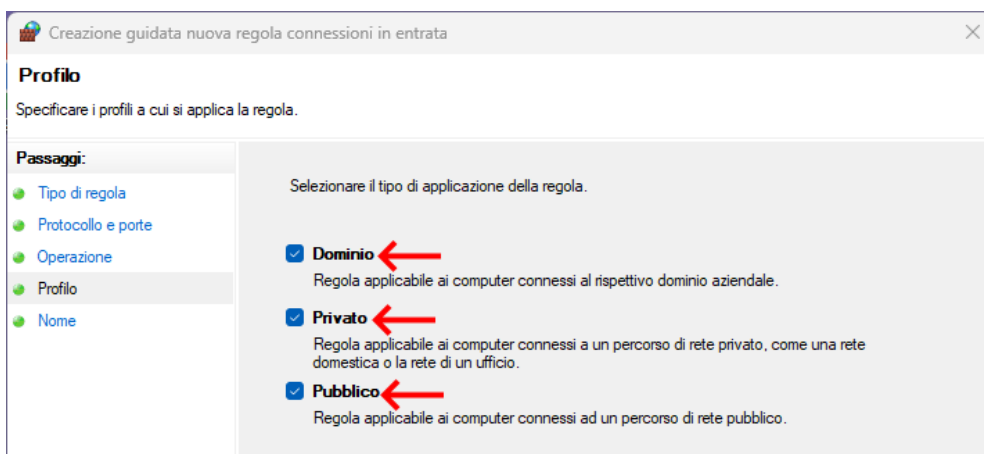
Creazione guidata nuova regola connessioni in entrata

Profilo

Specificare i profili a cui si applica la regola.

Passaggi:

Tipo di regola

Protocollo e porte

Operazione

Profilo

Nome

Selezionare il tipo di applicazione della regola.

Dominio

Regola applicabile ai computer connessi al rispettivo dominio aziendale.

Privato

Regola applicabile ai computer connessi a un percorso di rete privato, come una rete domestica o la rete di un ufficio.

Pubblico

Regola applicabile ai computer connessi ad un percorso di rete pubblico.